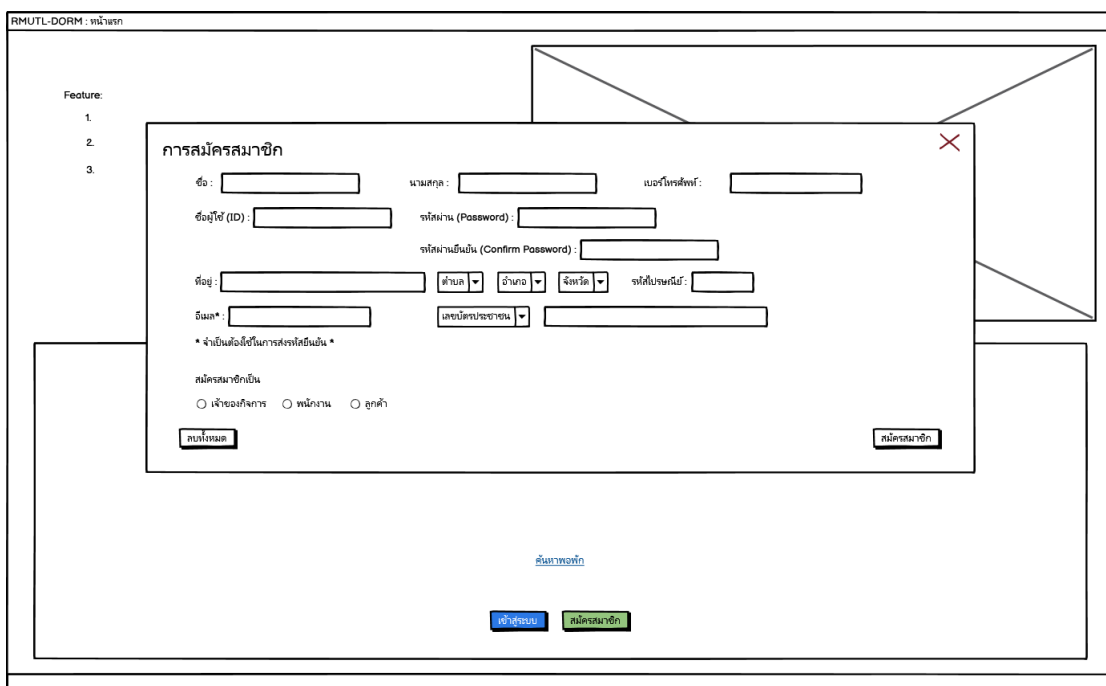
RMUTL-DORM : หน้าแรก

Feature:

1.

2.

3.

การสมัครสมาชิก

ชื่อ :

นามสกุล :

เบอร์โทรศัพท์ :

ชื่อผู้ใช้ (ID) :

รหัสผ่าน (Password) :

รหัสผ่านยืนยัน (Confirm Password) :

ที่อยู่ :

ตำบล

อำเภอ

จังหวัด

รหัสไปรษณีย์ :

อีเมล* :

เลขบัตรประชาชน

* จำเป็นต้องใช้ในการส่งรหัสยืนยัน *

สมัครสมาชิกเป็น

○ เจ้าของกิจการ ○ พนักงาน ○ ลูกค้า

ลบทั้งหมด

สมัครสมาชิก

ค้นหาหอพัก

เข้าสู่ระบบ

สมัครสมาชิก